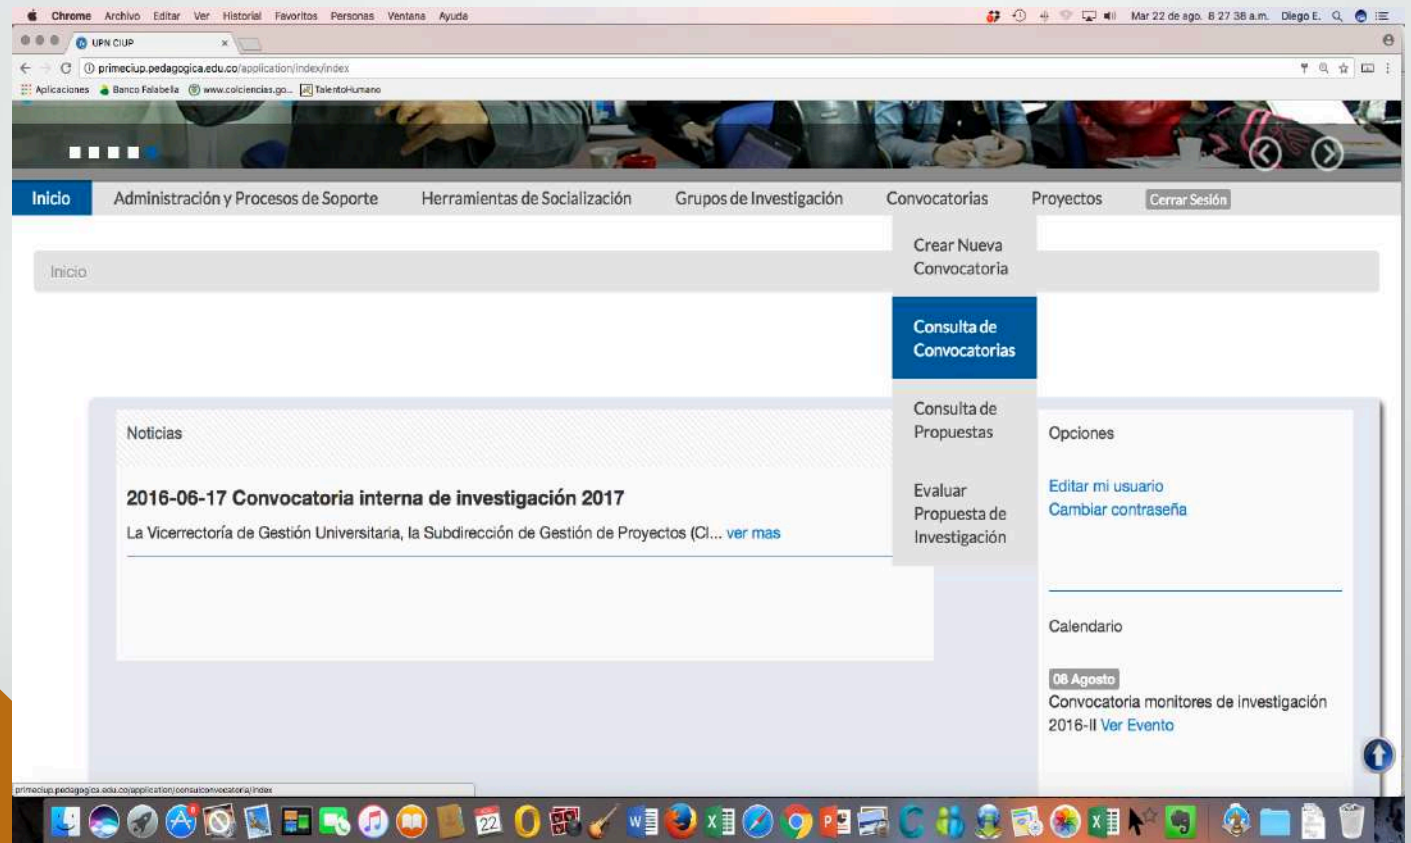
Chrome Archivo Editar Ver Historial Favoritos Personas Ventana Ayuda

Mar 22 de ago. 8 27 38 a.m. Diego E.

UPN CIUP

primeciup.pedagogica.edu.co/application/index/index

Aplicaciones Banco Falabella www.colciencias.go... TalentoHumano

Inicio Administración y Procesos de Soporte Herramientas de Socialización Grupos de Investigación Convocatorias Proyectos Cerrar Sesión

Crear Nueva Convocatoria

Consulta de Convocatorias

Consulta de Propuestas

Evaluar Propuesta de Investigación

Inicio

Noticias

2016-06-17 Convocatoria interna de investigación 2017

La Vicerrectoría de Gestión Universitaria, la Subdirección de Gestión de Proyectos (Cl... ver mas

Opciones

Editar mi usuario
Cambiar contraseña

Calendario

08 Agosto
Convocatoria monitores de investigación 2016-II Ver Evento

primeciup.pedagogica.edu.co/application/consultconvocatoria/index